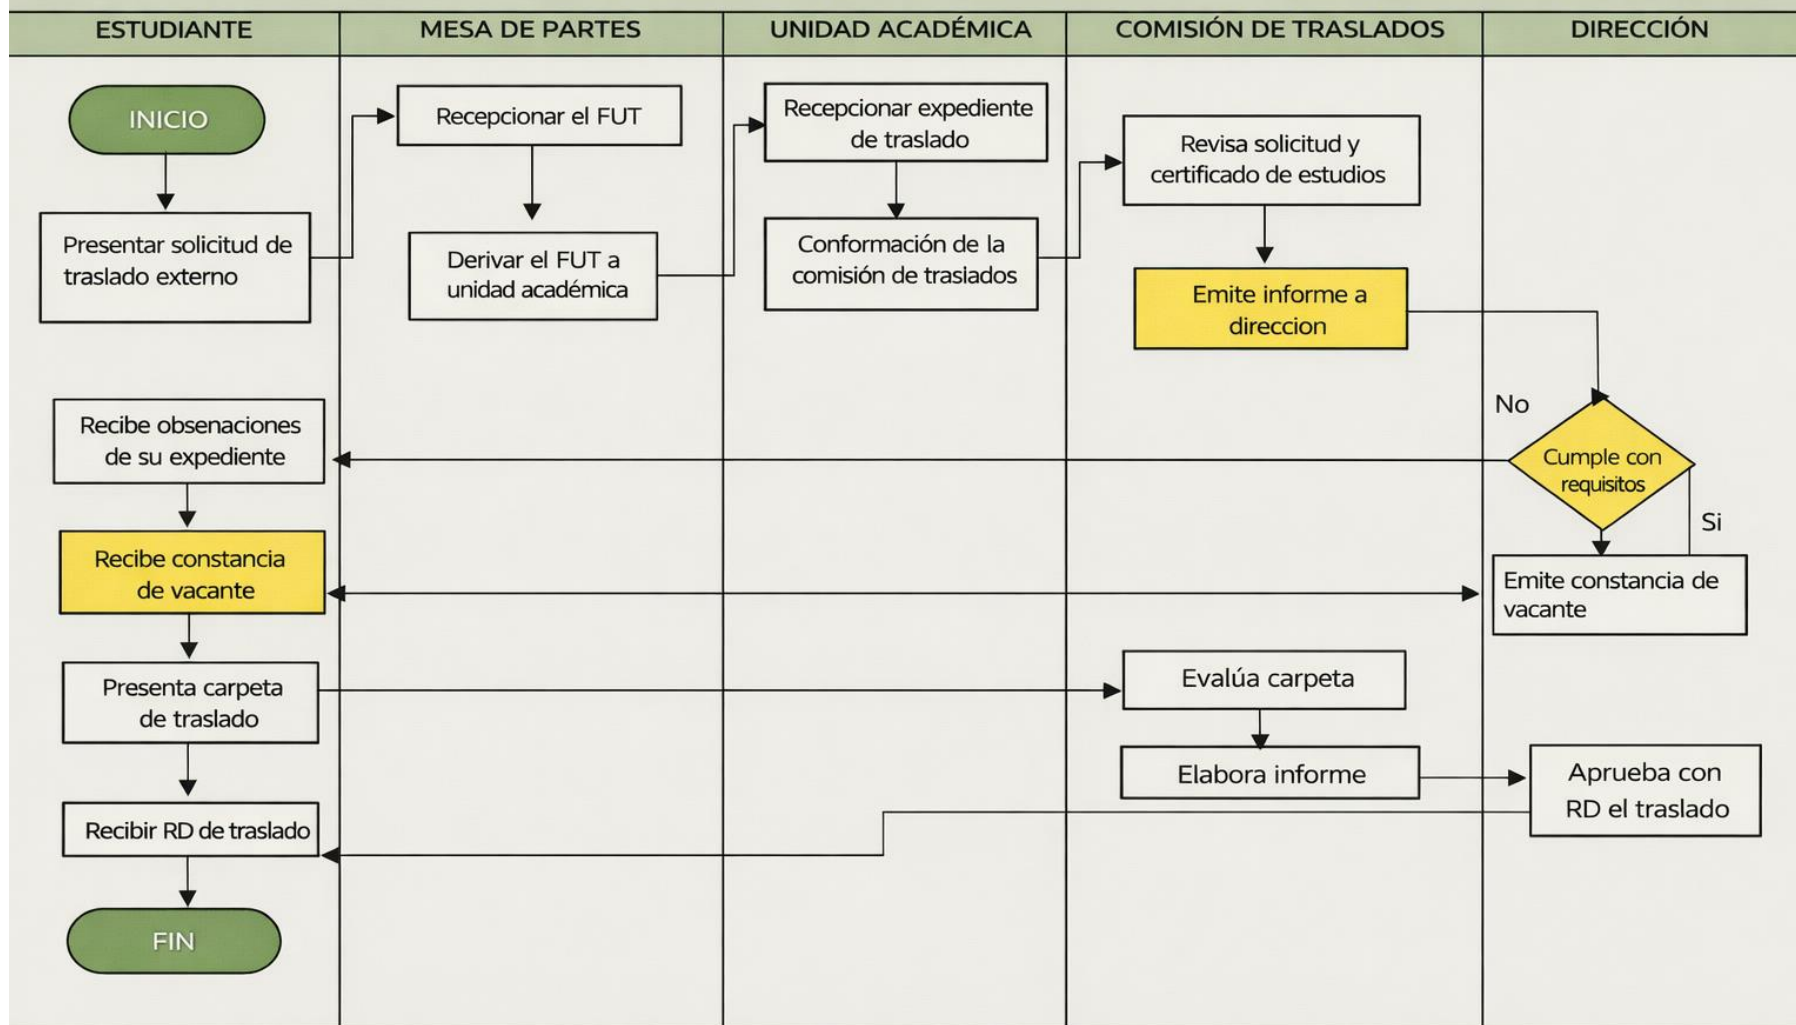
| ESTUDIANTE | MESA DE PARTES | UNIDAD ACADÉMICA | COMISIÓN DE TRASLADOS | DIRECCIÓN |
|---|---|---|---|---|

INICIO

Presentar solicitud de traslado externo

Recepcionar el FUT

Derivar el FUT a unidad académica

Recepcionar expediente de traslado

Conformación de la comisión de traslados

Revisa solicitud y certificado de estudios

Emite informe a direccion

No

Cumple con requisitos

Si

Recibe obsenaciones de su expediente

Recibe constancia de vacante

Emite constancia de vacante

Presenta carpeta de traslado

Evalúa carpeta

Elabora informe

Aprueba con RD el traslado

Recibir RD de traslado

FIN